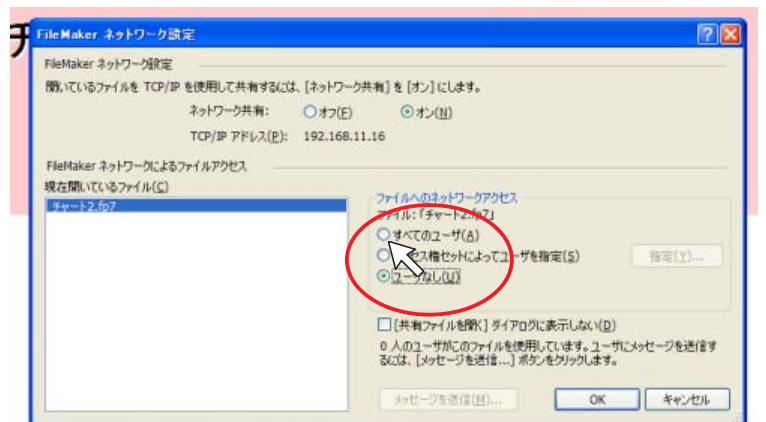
チ

FileMaker ネットワーク設定

FileMaker ネットワーク設定

開いているファイルを TCP/IP を使用して共有するには、[ネットワーク共有] を [オン] にします。

ネットワーク共有: オフ(F) オン(N)

TCP/IP アドレス(P): 192.168.11.16

FileMaker ネットワークによるファイルアクセス

現在開いているファイル(C)

チャート2.fp7

ファイルへのネットワークアクセス

ファイル: 「チャート2.fp7」

すべてのユーザ(A)

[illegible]ス権セットによってユーザを指定(S)

指定(Y)...

ユーザなし(U)

[共有ファイルを開く] ダイアログに表示しない(D)

0 人のユーザがこのファイルを使用しています。ユーザにメッセージを送信するには、[メッセージを送信...] ボタンをクリックします。

メッセージを送信(M)...

OK

キャンセル